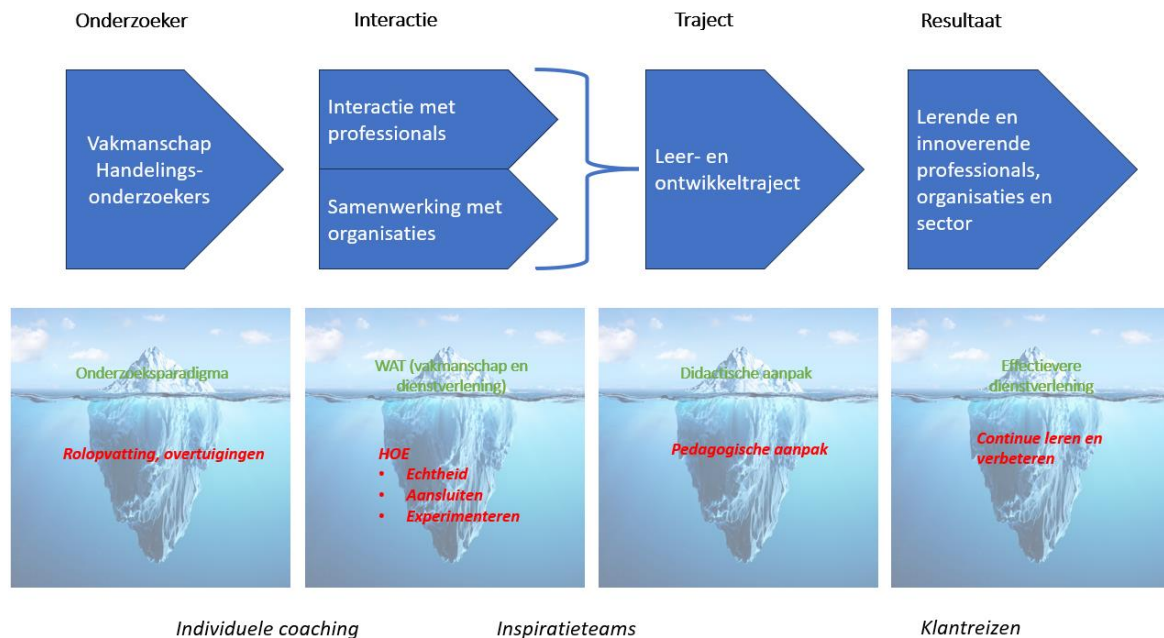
Onderzoeker

Interactie

Traject

Resultaat

Vakmanschap Handelings-onderzoekers

Interactie met professionals

Samenwerking met organisaties

Leer- en ontwikkeltraject

Lerende en innoverende professionals, organisaties en sector

Onderzoeksparadigma

Rolopvatting, overtuigingen

WAT (vakmanschap en dienstverlening)

HOE
• Echtheid
• Aansluiten
• Experimenteren

Didactische aanpak

Pedagogische aanpak

Effectievere dienstverlening

Continue leren en verbeteren

Individuele coaching

Inspiratieteams

Klantreizen